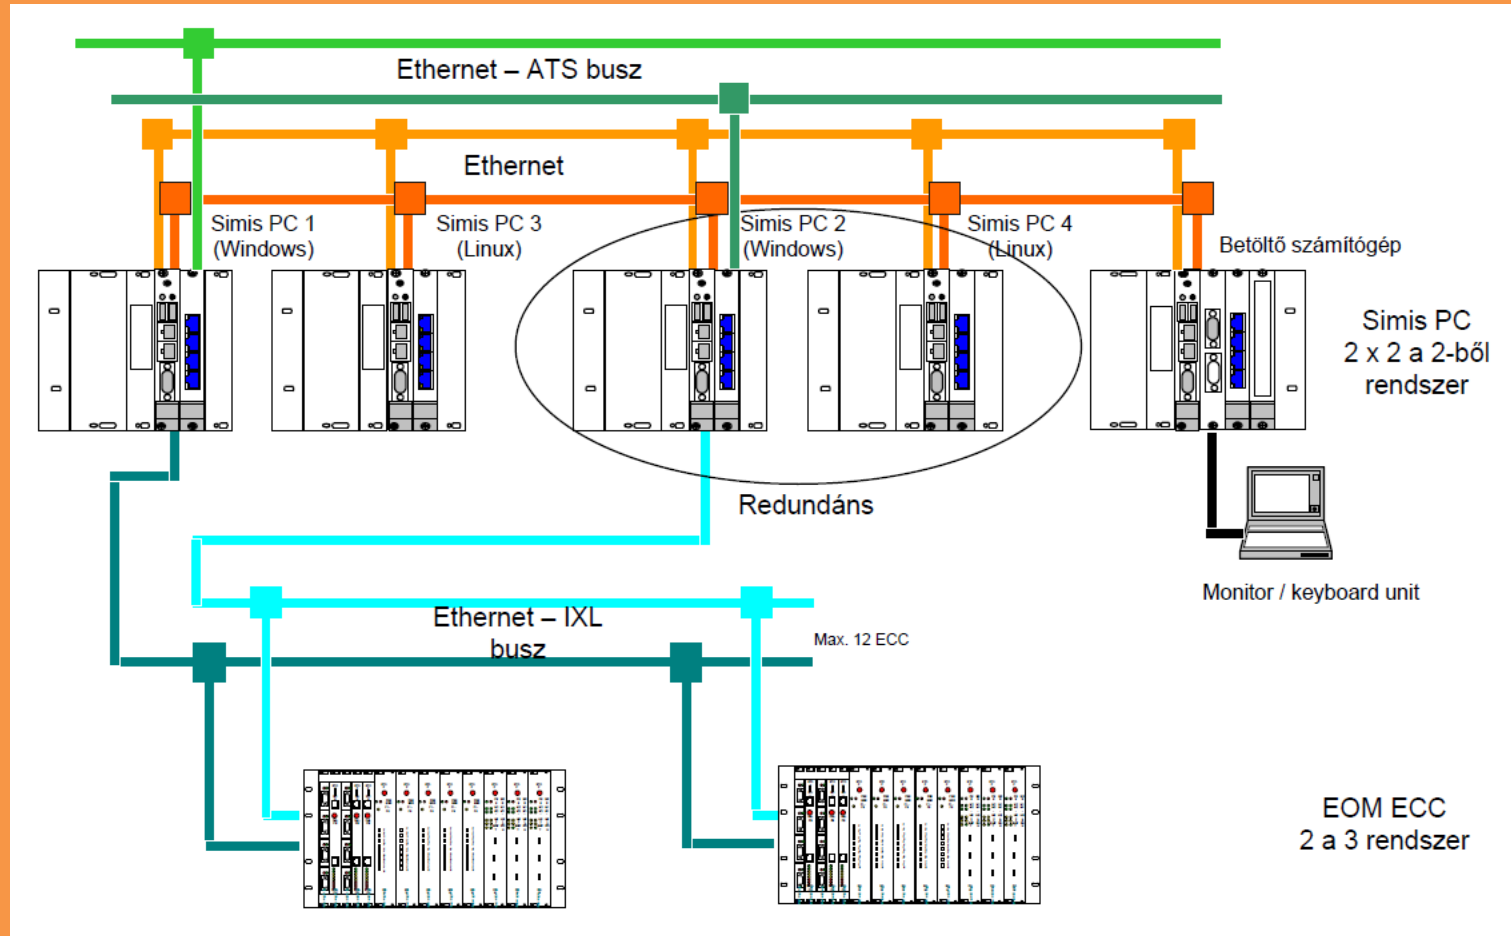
Ethernet – ATS busz

Ethernet

Simis PC 1 (Windows)

Simis PC 3 (Linux)

Simis PC 2 (Windows)

Simis PC 4 (Linux)

Betöltő számítógép

Simis PC
2 x 2 a 2-ből
rendszer

Redundáns

Monitor / keyboard unit

Ethernet – IXL busz

Max. 12 ECC

EOM ECC
2 a 3 rendszer